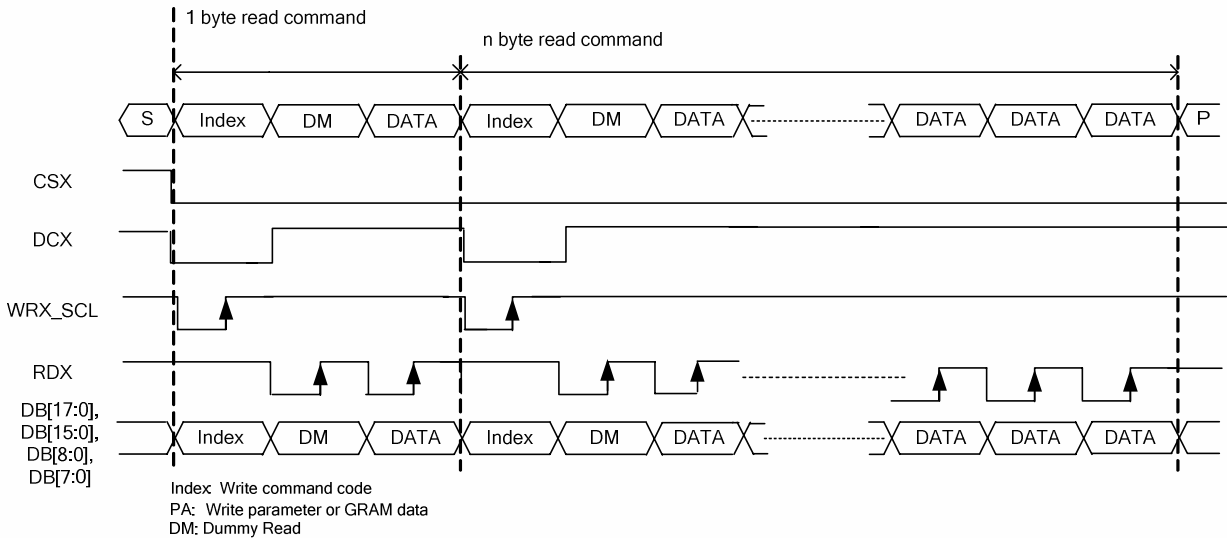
1 byte read command

n byte read command

S Index DM DATA Index DM DATA DATA DATA DATA P

CSX

DCX

WRX_SCL

RDX

DB[17:0], DB[15:0], DB[8:0], DB[7:0]

Index DM DATA Index DM DATA DATA DATA DATA

Index: Write command code
PA: Write parameter or GRAM data
DM: Dummy Read